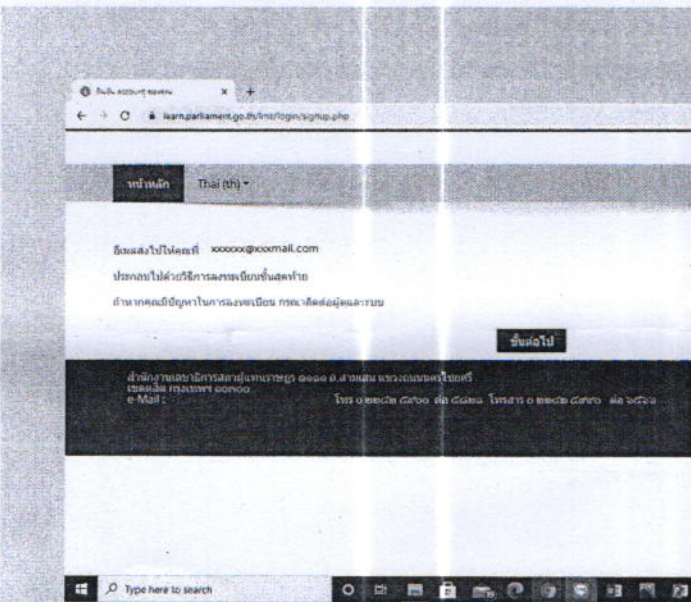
ยืนยัน account ของคุณ ×

learn.parliament.go.th/lms/login/signup.php

หน้าหลัก Thai (th)

อีเมลส่งไปให้คุณที่ xxxxxx@xxxmail.com

ประกอบไปด้วยวิธีการลงทะเบียนขั้นสุดท้าย

ถ้าหากคุณมีปัญหาในการลงทะเบียน กรุณาติดต่อผู้ดูแลระบบ

ขั้นต่อไป

สำนักงานเลขาธิการสภาผู้แทนราษฎร ๑๑๑๑ ถ.สามเสน แขวงถนนนครไชยศรี เขตดุสิต กรุงเทพฯ ๑๐๓๐๐
e-Mail : โทร ๐ ๒๒๔๒ ๕๙๐๐ ต่อ ๕๘๑๑ โทรสาร ๐ ๒๒๔๒ ๕๙๙๐ ต่อ ๖๕๖๑

Type here to search